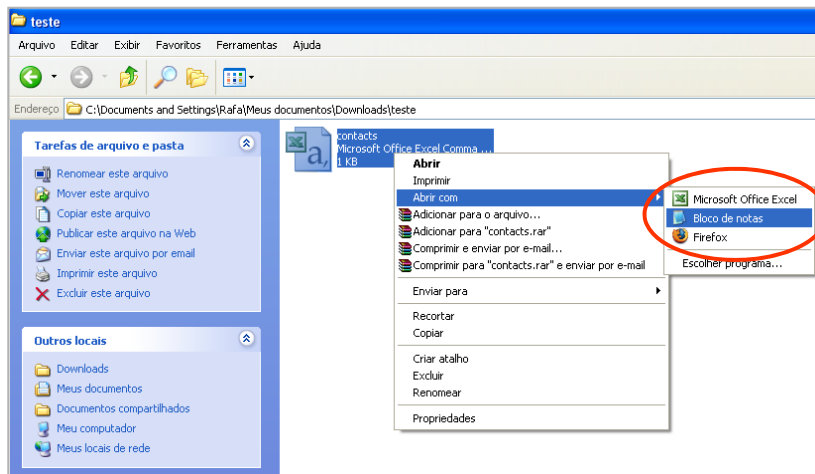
teste

Arquivo Editar Exibir Favoritos Ferramentas Ajuda

Endereço C:\Documents and Settings\Rafa\Meus documentos\Downloads\teste

Tarefas de arquivo e pasta

Renomear este arquivo
Mover este arquivo
Copiar este arquivo
Publicar este arquivo na Web
Enviar este arquivo por email
Imprimir este arquivo
Excluir este arquivo

Outros locais

Downloads
Meus documentos
Documentos compartilhados
Meu computador
Meus locais de rede

contacts
Microsoft Office Excel Comma ...
1 KB

Abrir
Imprimir
Abrir com
Adicionar para o arquivo...
Adicionar para "contacts.rar"
Comprimir e enviar por e-mail...
Comprimir para "contacts.rar" e enviar por e-mail
Enviar para
Recortar
Copiar
Criar atalho
Excluir
Renomear
Propriedades

Microsoft Office Excel
Bloco de notas
Firefox
Escolher programa...